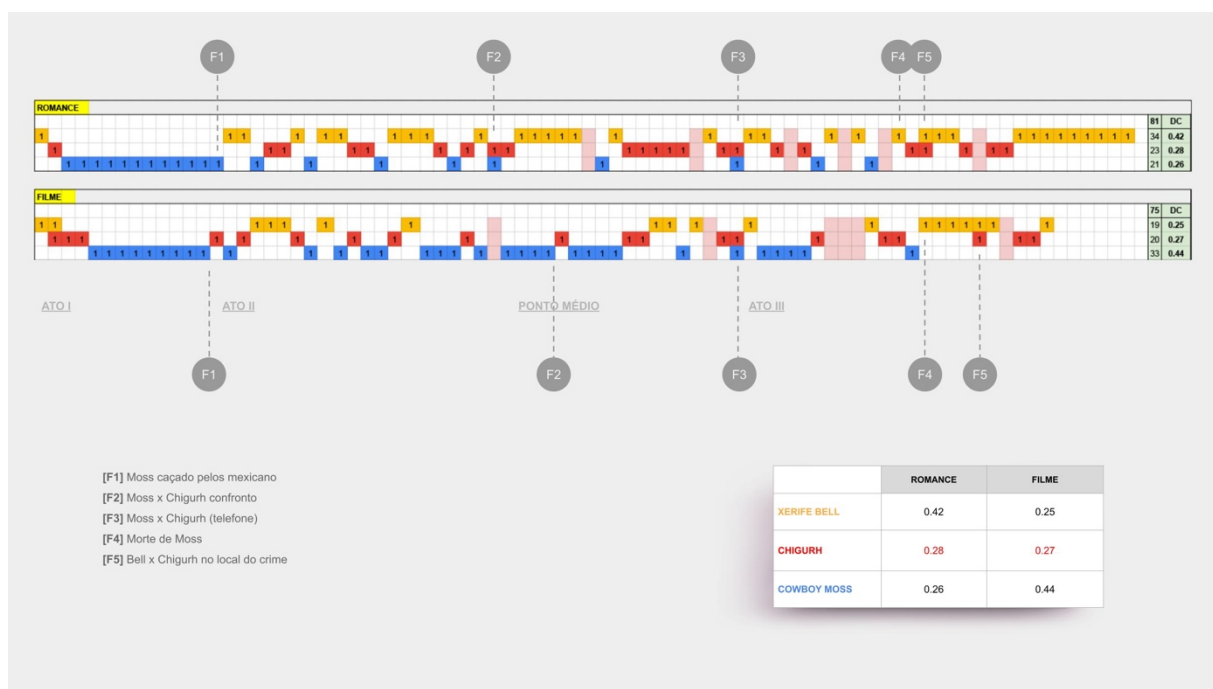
F1 F2 F3 F4 F5

ROMANCE

| 81 | DC |
|---|---|
| 34 | 0.42 |
| 23 | 0.28 |
| 21 | 0.26 |

FILME

| 75 | DC |
|---|---|
| 19 | 0.25 |
| 20 | 0.27 |
| 33 | 0.44 |

ATO I ATO II PONTO MÉDIO ATO III

F1 F2 F3 F4 F5

[F1] Moss caçado pelos mexicano
[F2] Moss x Chigurh confronto
[F3] Moss x Chigurh (telefone)
[F4] Morte de Moss
[F5] Bell x Chigurh no local do crime

| | ROMANCE | FILME |
|---|---|---|
| XERIFE BELL | 0.42 | 0.25 |
| CHIGURH | 0.28 | 0.27 |
| COWBOY MOSS | 0.26 | 0.44 |